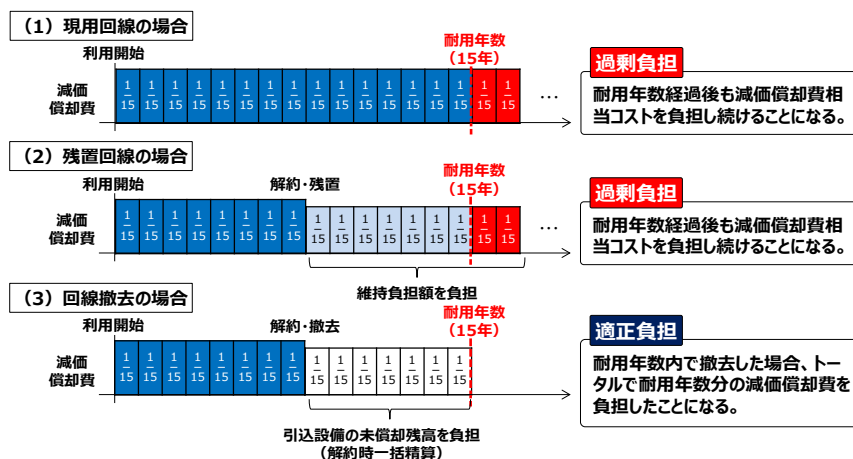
（1）現用回線の場合

利用開始

耐用年数（15年）

減価償却費

$\frac{1}{15}$ $\frac{1}{15}$ $\frac{1}{15}$ $\frac{1}{15}$ $\frac{1}{15}$ $\frac{1}{15}$ $\frac{1}{15}$ $\frac{1}{15}$ $\frac{1}{15}$ $\frac{1}{15}$ $\frac{1}{15}$ $\frac{1}{15}$ $\frac{1}{15}$ $\frac{1}{15}$ $\frac{1}{15}$ $\frac{1}{15}$ $\frac{1}{15}$ …

過剰負担

耐用年数経過後も減価償却費相当コストを負担し続けることになる。

（2）残置回線の場合

利用開始

解約・残置

耐用年数（15年）

減価償却費

$\frac{1}{15}$ $\frac{1}{15}$ $\frac{1}{15}$ $\frac{1}{15}$ $\frac{1}{15}$ $\frac{1}{15}$ $\frac{1}{15}$ $\frac{1}{15}$ $\frac{1}{15}$ $\frac{1}{15}$ $\frac{1}{15}$ $\frac{1}{15}$ $\frac{1}{15}$ $\frac{1}{15}$ $\frac{1}{15}$ $\frac{1}{15}$ $\frac{1}{15}$ …

維持負担額を負担

過剰負担

耐用年数経過後も減価償却費相当コストを負担し続けることになる。

（3）回線撤去の場合

利用開始

解約・撤去

耐用年数（15年）

減価償却費

$\frac{1}{15}$ $\frac{1}{15}$ $\frac{1}{15}$ $\frac{1}{15}$ $\frac{1}{15}$ $\frac{1}{15}$ $\frac{1}{15}$ $\frac{1}{15}$ $\frac{1}{15}$ $\frac{1}{15}$ $\frac{1}{15}$ $\frac{1}{15}$ $\frac{1}{15}$ $\frac{1}{15}$ $\frac{1}{15}$

引込設備の未償却残高を負担（解約時一括精算）

適正負担

耐用年数内で撤去した場合、トータルで耐用年数分の減価償却費を負担したことになる。